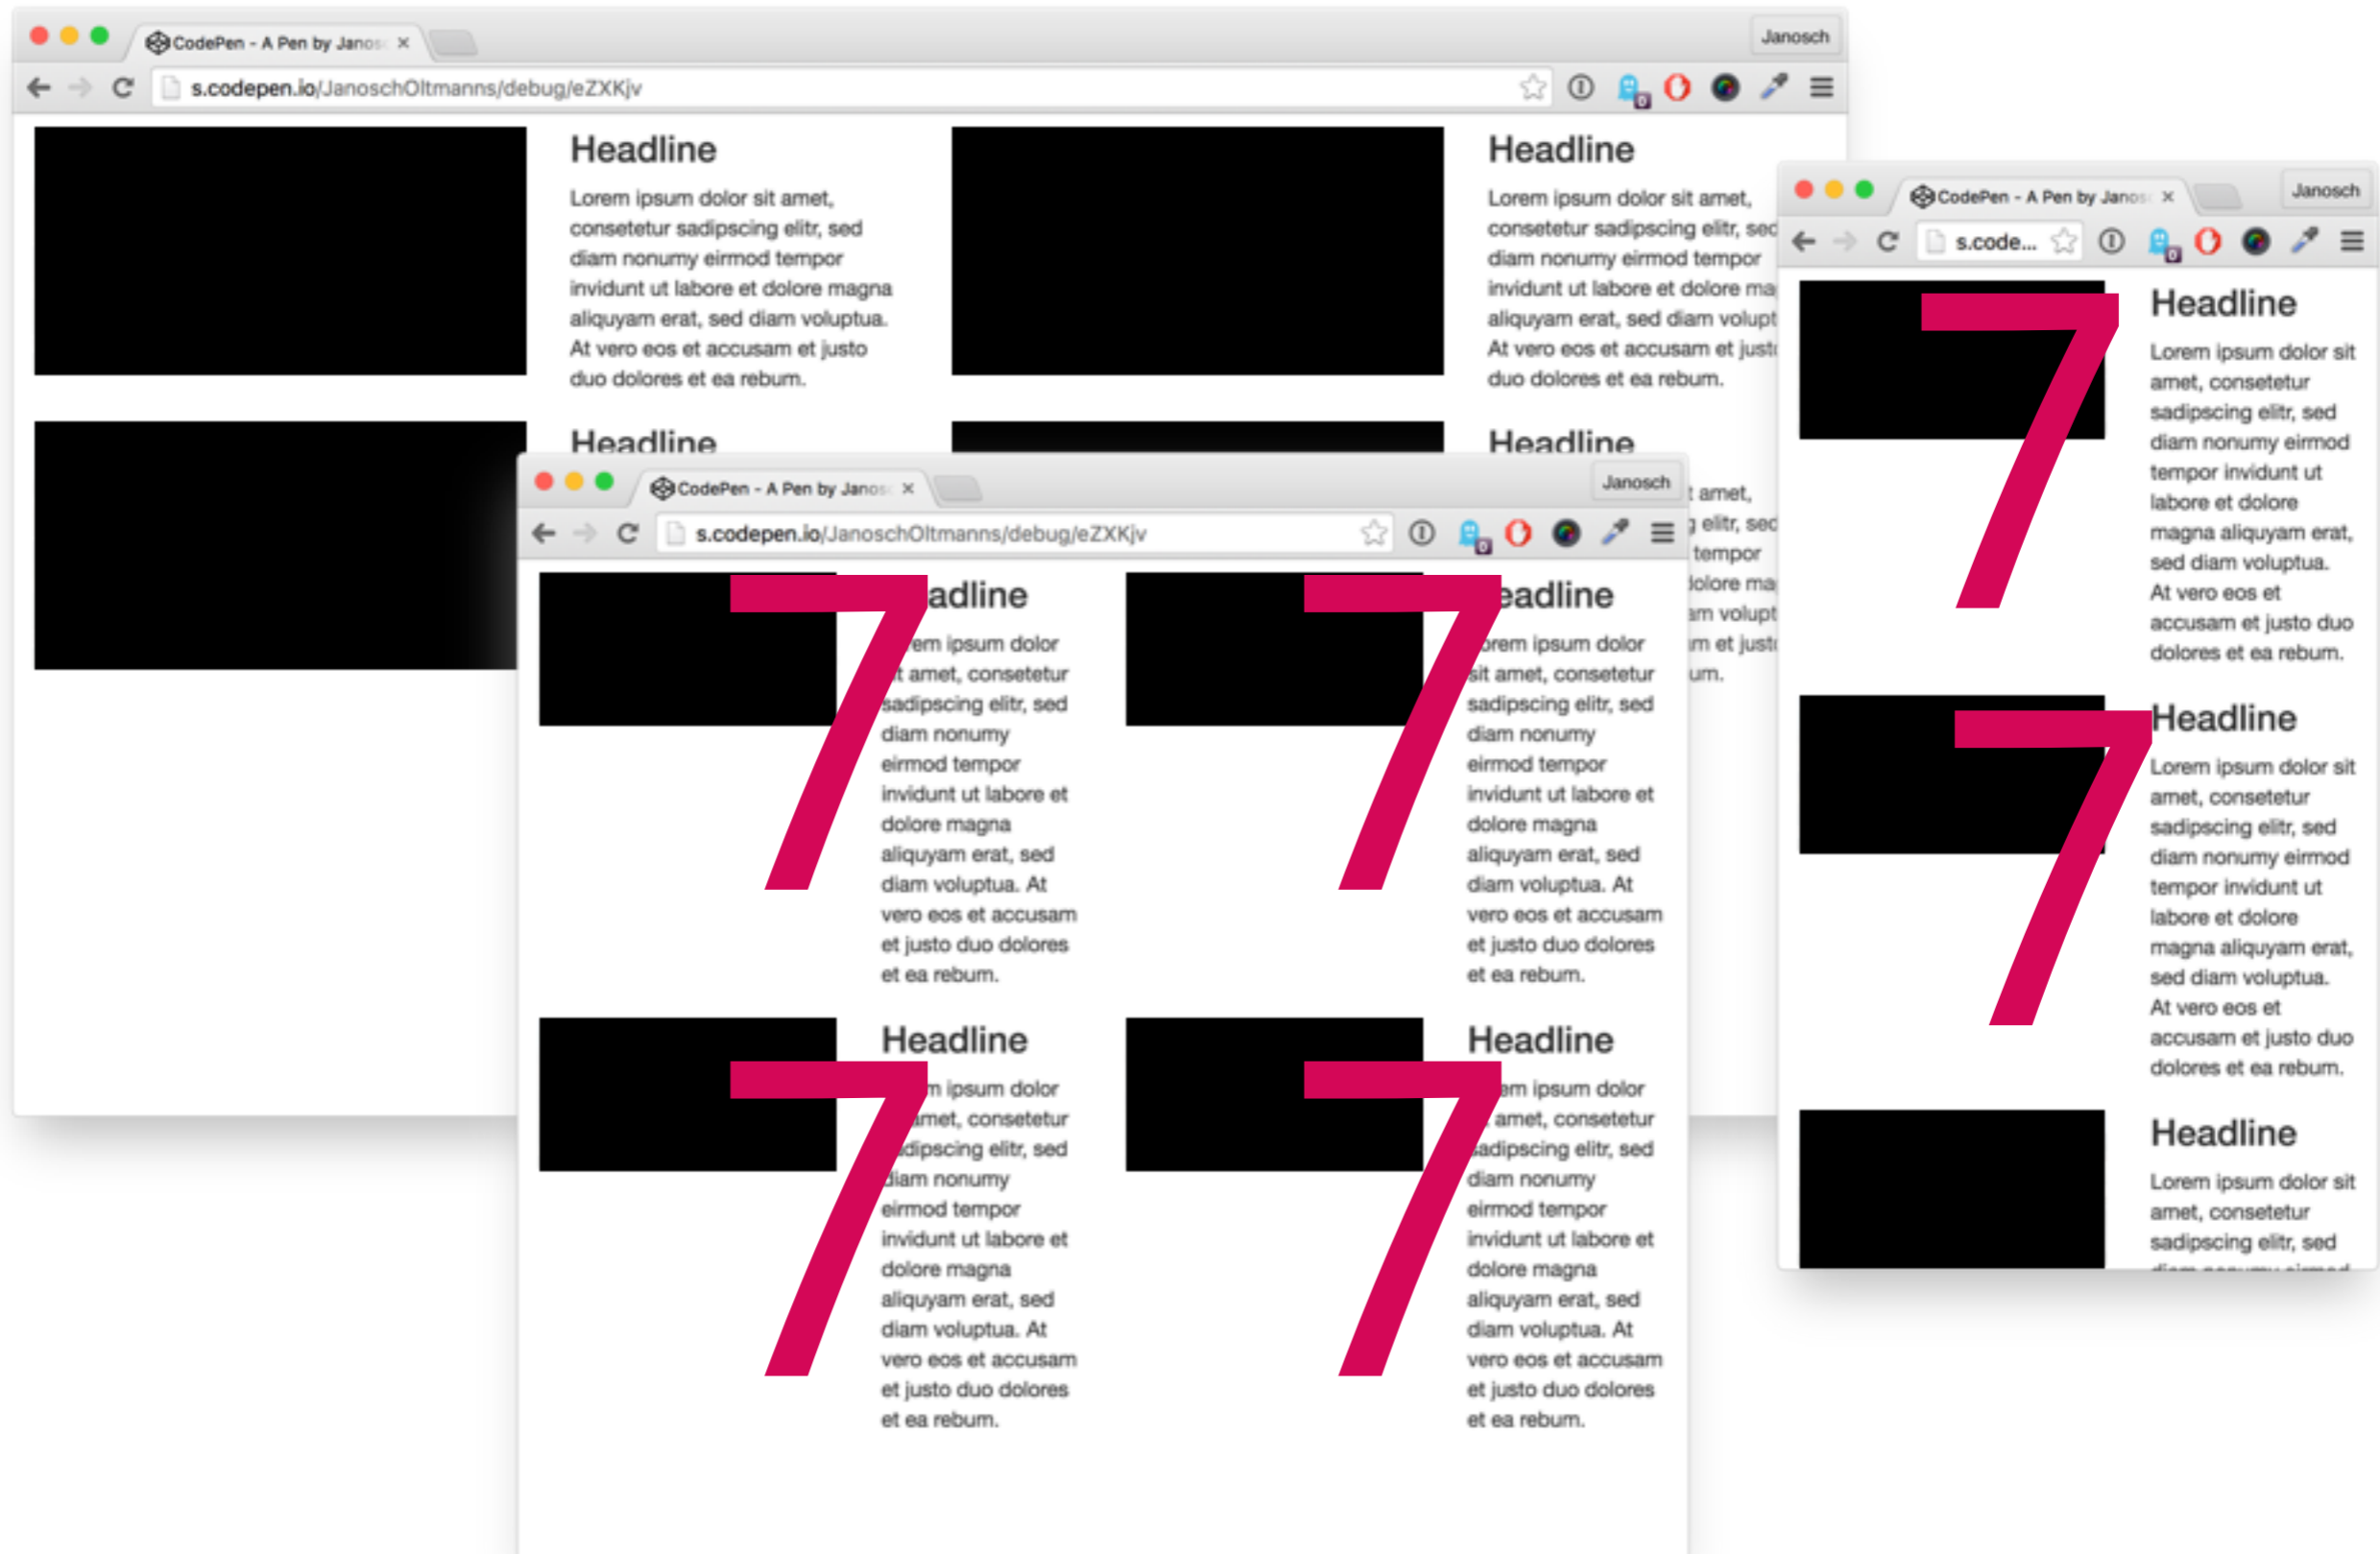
CodePen - A Pen by Janos ×
Janosch
s.codepen.io/JanoschOltmanns/debug/eZXKjv

Headline
Lorem ipsum dolor sit amet, consetetur sadipscing elitr, sed diam nonumy eirmod tempor invidunt ut labore et dolore magna aliquyam erat, sed diam voluptua. At vero eos et accusam et justo duo dolores et ea rebum.

Headline
Lorem ipsum dolor sit amet, consetetur sadipscing elitr, sed diam nonumy eirmod tempor invidunt ut labore et dolore ma aliquyam erat, sed diam volupt At vero eos et accusam et just duo dolores et ea rebum.

Headline

Headline
t amet, elitr, sed tempor dolore ma am volupt m et just um.

CodePen - A Pen by Janos ×
Janosch
s.codepen.io/JanoschOltmanns/debug/eZXKjv

7
adline
rem ipsum dolor t amet, consetetur sadipscing elitr, sed diam nonumy eirmod tempor invidunt ut labore et dolore magna aliquyam erat, sed diam voluptua. At vero eos et accusam et justo duo dolores et ea rebum.

7
eadline
orem ipsum dolor sit amet, consetetur sadipscing elitr, sed diam nonumy eirmod tempor invidunt ut labore et dolore magna aliquyam erat, sed diam voluptua. At vero eos et accusam et justo duo dolores et ea rebum.

7
Headline
m ipsum dolor amet, consetetur dipscing elitr, sed diam nonumy eirmod tempor invidunt ut labore et dolore magna aliquyam erat, sed diam voluptua. At vero eos et accusam et justo duo dolores et ea rebum.

7
Headline
em ipsum dolor amet, consetetur adipscing elitr, sed diam nonumy eirmod tempor invidunt ut labore et dolore magna aliquyam erat, sed diam voluptua. At vero eos et accusam et justo duo dolores et ea rebum.

CodePen - A Pen by Janos ×
Janosch
s.code...

7
Headline
Lorem ipsum dolor sit amet, consetetur sadipscing elitr, sed diam nonumy eirmod tempor invidunt ut labore et dolore magna aliquyam erat, sed diam voluptua. At vero eos et accusam et justo duo dolores et ea rebum.

7
Headline
Lorem ipsum dolor sit amet, consetetur sadipscing elitr, sed diam nonumy eirmod tempor invidunt ut labore et dolore magna aliquyam erat, sed diam voluptua. At vero eos et accusam et justo duo dolores et ea rebum.

Headline
Lorem ipsum dolor sit amet, consetetur sadipscing elitr, sed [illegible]